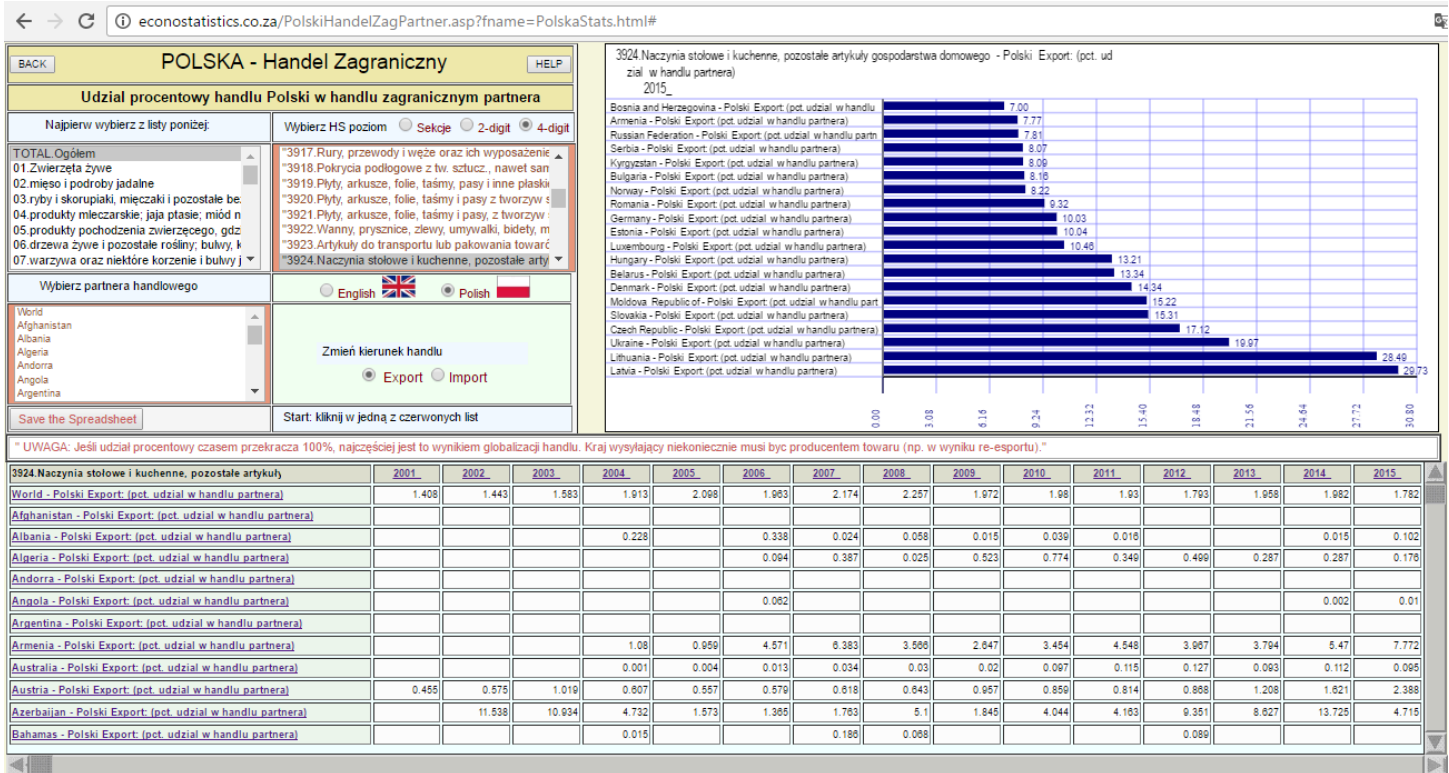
econostatistics.co.za/PolskiHandelZagPartner.asp?fname=PolskaStats.html#

BACK

POLSKA - Handel Zagraniczny

HELP

Udzial procentowy handlu Polski w handlu zagranicznym partnera

Najpierw wybierz z listy poniżej:

Wybierz HS poziom Sekcje 2-digit 4-digit

TOTAL.Ogółem
01.Zwierzęta żywe
02.mięso i podroby jadalne
03.ryby i skorupiaki, mięczaki i pozostałe be
04.produkty mleczarskie; jaja ptasie; miód n
05.produkty pochodzenia zwierzęcego, gdz
06.drzewa żywe i pozostałe rośliny; bulwy, k
07.warzywa oraz niektóre korzenie i bulwy j

"3917.Rury, przewody i węże oraz ich wyposażenie
"3918.Pokrycia podłogowe z tw. sztucz., nawet san
"3919.Płyty, arkusze, folie, taśmy, pasy i inne płaski
"3920.Płyty, arkusze, folie, taśmy i pasy z tworzyw
"3921.Płyty, arkusze, folie, taśmy i pasy, z tworzyw
"3922.Wanny, prysznice, zlewy, umywalki, bidety, m
"3923.Artykuły do transportu lub pakowania towarć
"3924.Naczynia stołowe i kuchenne, pozostałe arty

Wybierz partnera handlowego

English Polish

World
Afghanistan
Albania
Algeria
Andorra
Angola
Argentina

Zmień kierunek handlu

Export Import

Save the Spreadsheet

Start: kliknij w jedną z czerwonych list

3924.Naczynia stołowe i kuchenne, pozostałe artykuły gospodarstwa domowego - Polski Export: (pct. udzial w handlu partnera) 2015_

Bosnia and Herzegovina - Polski Export: (pct. udzial w handlu 7.00
Armenia - Polski Export: (pct. udzial w handlu partnera) 7.77
Russian Federation - Polski Export: (pct. udzial w handlu partn 7.81
Serbia - Polski Export: (pct. udzial w handlu partnera) 8.07
Kyrgyzstan - Polski Export: (pct. udzial w handlu partnera) 8.09
Bulgaria - Polski Export: (pct. udzial w handlu partnera) 8.16
Norway - Polski Export: (pct. udzial w handlu partnera) 8.22
Romania - Polski Export: (pct. udzial w handlu partnera) 9.32
Germany - Polski Export: (pct. udzial w handlu partnera) 10.03
Estonia - Polski Export: (pct. udzial w handlu partnera) 10.04
Luxembourg - Polski Export: (pct. udzial w handlu partnera) 10.46
Hungary - Polski Export: (pct. udzial w handlu partnera) 13.21
Belarus - Polski Export: (pct. udzial w handlu partnera) 13.34
Denmark - Polski Export: (pct. udzial w handlu partnera) 14.34
Moldova Republic of - Polski Export: (pct. udzial w handlu part 15.22
Slovakia - Polski Export: (pct. udzial w handlu partnera) 15.31
Czech Republic - Polski Export: (pct. udzial w handlu partnera) 17.12
Ukraine - Polski Export: (pct. udzial w handlu partnera) 19.97
Lithuania - Polski Export: (pct. udzial w handlu partnera) 28.49
Latvia - Polski Export: (pct. udzial w handlu partnera) 29.73

0.00 3.08 6.16 9.24 12.32 15.40 18.48 21.56 24.64 27.72 30.80

" UWAGA: Jeśli udział procentowy czasem przekracza 100%, najczęściej jest to wynikiem globalizacji handlu. Kraj wysyłający niekoniecznie musi byc producentem towaru (np. w wyniku re-esportu)."

| 3924.Naczynia stołowe i kuchenne, pozostałe artykuły | 2001 | 2002 | 2003 | 2004 | 2005 | 2006 | 2007 | 2008 | 2009 | 2010 | 2011 | 2012 | 2013 | 2014 | 2015 |
|---|---|---|---|---|---|---|---|---|---|---|---|---|---|---|---|
| World - Polski Export: (pct. udzial w handlu partnera) | 1.408 | 1.443 | 1.583 | 1.913 | 2.098 | 1.963 | 2.174 | 2.257 | 1.972 | 1.98 | 1.93 | 1.793 | 1.958 | 1.982 | 1.782 |
| Afghanistan - Polski Export: (pct. udzial w handlu partnera) | | | | | | | | | | | | | | | |
| Albania - Polski Export: (pct. udzial w handlu partnera) | | | | 0.228 | | 0.338 | 0.024 | 0.058 | 0.015 | 0.039 | 0.016 | | | 0.015 | 0.102 |
| Algeria - Polski Export: (pct. udzial w handlu partnera) | | | | | | 0.094 | 0.387 | 0.025 | 0.523 | 0.774 | 0.349 | 0.499 | 0.287 | 0.287 | 0.176 |
| Andorra - Polski Export: (pct. udzial w handlu partnera) | | | | | | | | | | | | | | | |
| Angola - Polski Export: (pct. udzial w handlu partnera) | | | | | | 0.062 | | | | | | | | 0.002 | 0.01 |
| Argentina - Polski Export: (pct. udzial w handlu partnera) | | | | | | | | | | | | | | | |
| Armenia - Polski Export: (pct. udzial w handlu partnera) | | | | 1.08 | 0.959 | 4.571 | 6.383 | 3.566 | 2.647 | 3.454 | 4.548 | 3.967 | 3.794 | 5.47 | 7.772 |
| Australia - Polski Export: (pct. udzial w handlu partnera) | | | | 0.001 | 0.004 | 0.013 | 0.034 | 0.03 | 0.02 | 0.097 | 0.115 | 0.127 | 0.093 | 0.112 | 0.095 |
| Austria - Polski Export: (pct. udzial w handlu partnera) | 0.455 | 0.575 | 1.019 | 0.607 | 0.557 | 0.579 | 0.618 | 0.643 | 0.957 | 0.859 | 0.814 | 0.868 | 1.208 | 1.621 | 2.388 |
| Azerbaijan - Polski Export: (pct. udzial w handlu partnera) | | 11.538 | 10.934 | 4.732 | 1.573 | 1.365 | 1.763 | 5.1 | 1.845 | 4.044 | 4.163 | 9.351 | 8.627 | 13.725 | 4.715 |
| Bahamas - Polski Export: (pct. udzial w handlu partnera) | | | | 0.015 | | | 0.186 | 0.068 | | | | 0.089 | | | |